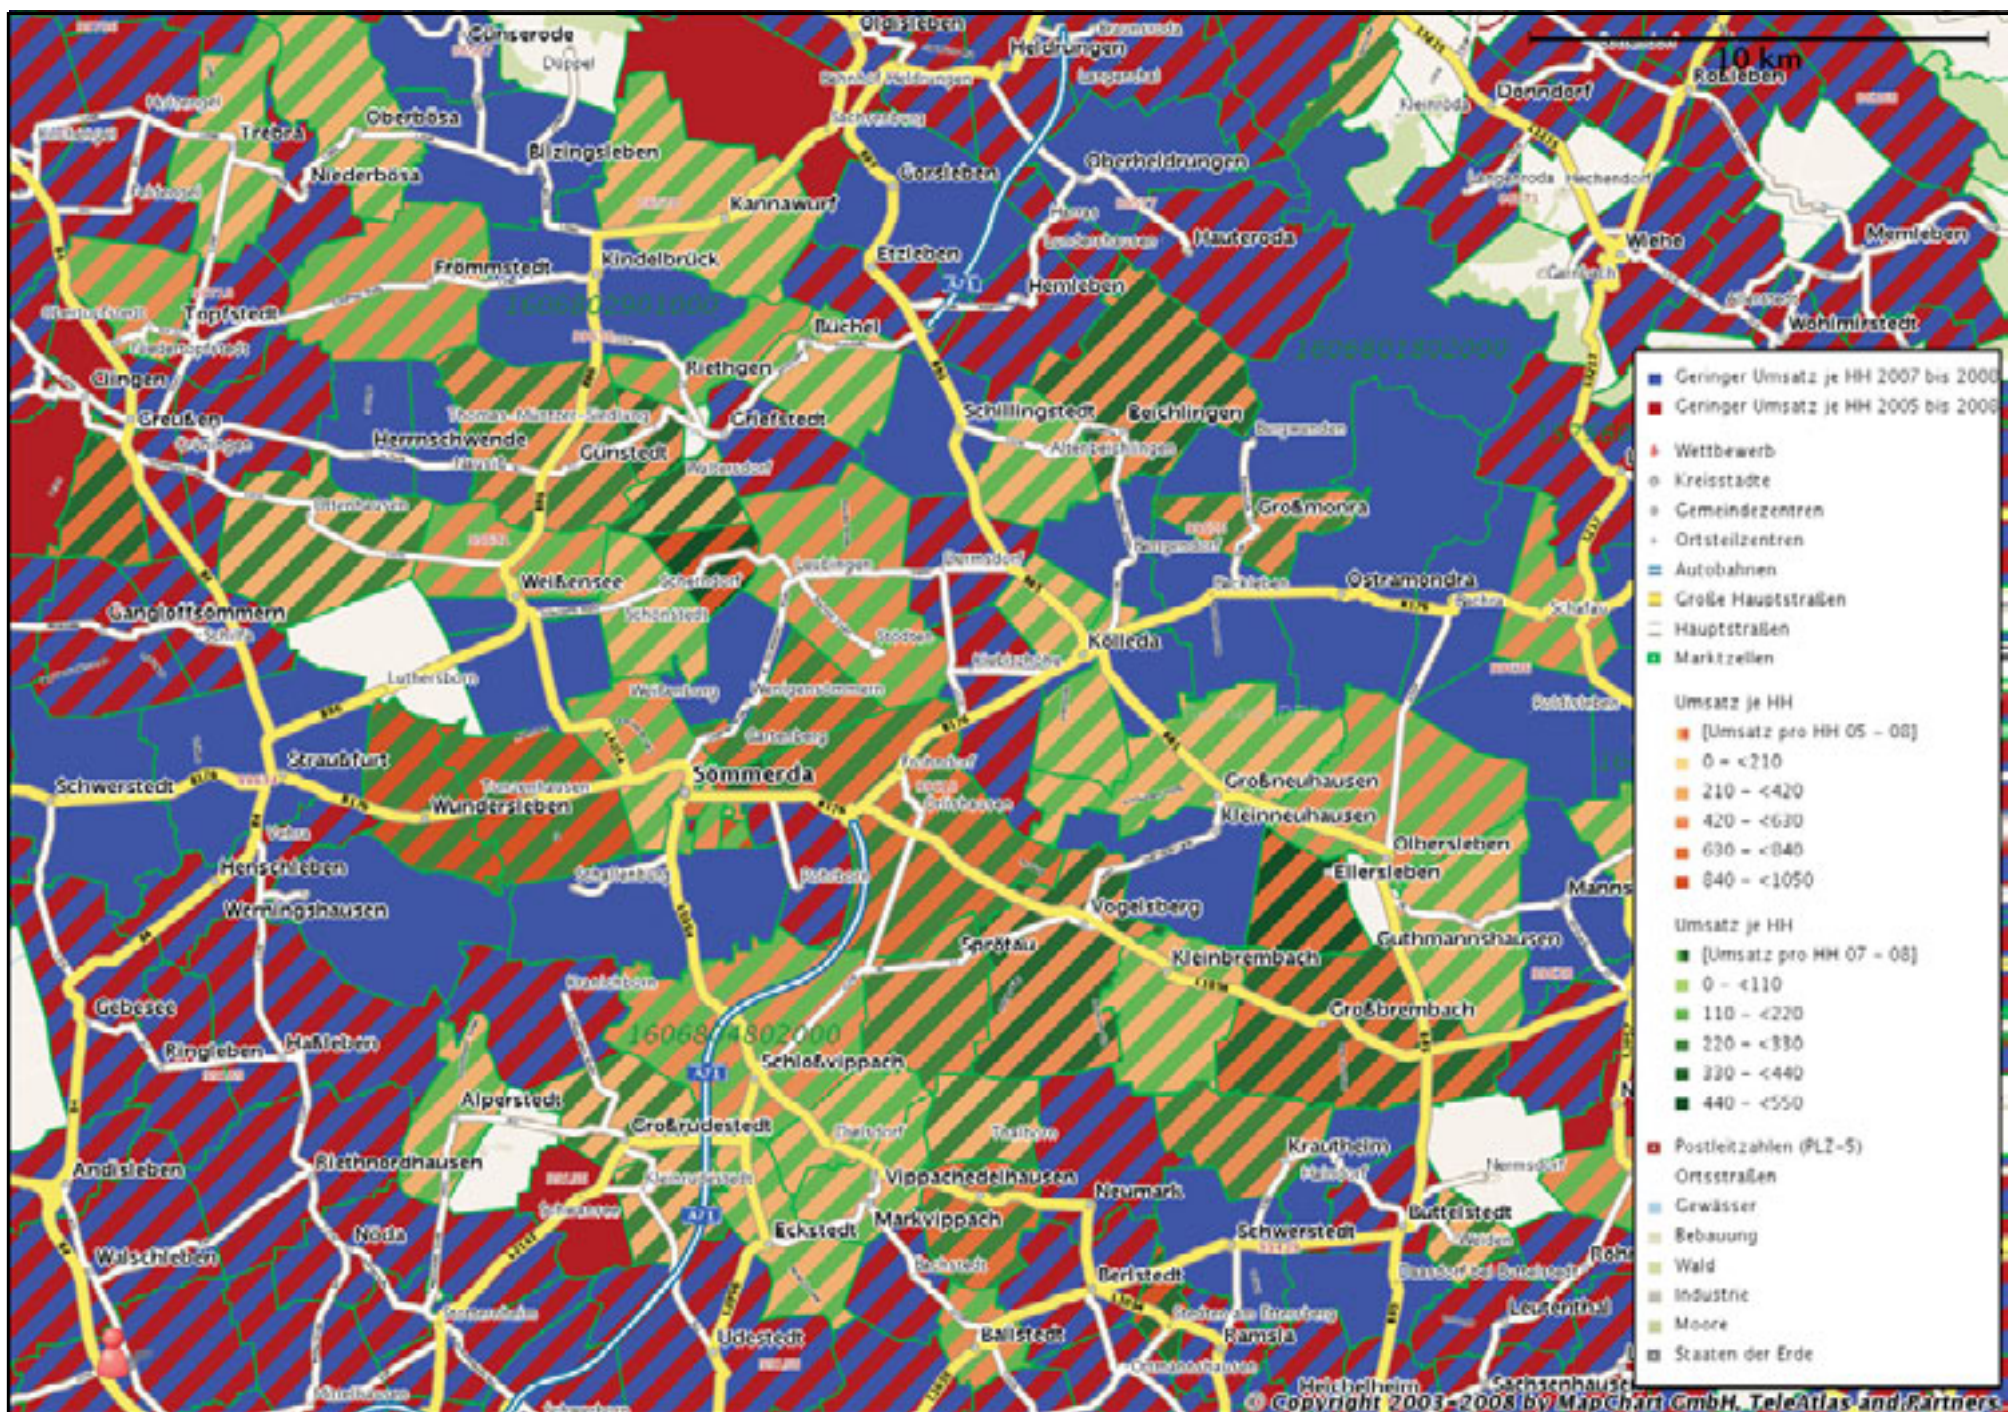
10 km

Günserode
Oldisleben
Heldrungen
Oberbösa
Trebra
Niederbösa
Bilzingsleben
Kannawurf
Gorsleben
Oberheldrungen
Donndorf
Roßleben
Wiehe
Hauteroda
Memleben
Frömmstedt
Kindelbrück
Etzleben
Hemleben
Topfstedt
Büchel
Wohlmirstedt
Clingen
Greußen
Riethgen
Herrnschwende
Günstedt
Griefstedt
Schillingstedt
Beichlingen
Großmonra
Weißensee
Ostramondra
Gangloffsömmern
Kölleda
Straußfurt
Schwerstedt
Sömmerda
Wundersleben
Großneuhausen
Kleinneuhausen
Ellersleben
Olbersleben
Henschleben
Werningshausen
Vogelsberg
Kleinbrembach
Guthmannshausen
Großbrembach
Gebesee
Ringleben
Haßleben
Schloßvippach
Alperstedt
Großrudestedt
Andisleben
Riethnordhausen
Vippachedelhausen
Neumark
Krautheim
Markvippach
Eckstedt
Buttelstedt
Nöda
Walschleben
Schwerstedt
Berlstedt
Udestedt
Ballstedt
Ramsla
Leutenthal
Sprötau
16068004802000
1606800290000
16068012802000

Geringer Umsatz je HH 2007 bis 2008
Geringer Umsatz je HH 2005 bis 2008
Wettbewerb
Kreisstädte
Gemeindezentren
Ortsteilzentren
Autobahnen
Große Hauptstraßen
Hauptstraßen
Marktzellen
Umsatz je HH
[Umsatz pro HH 05 – 08]
0 – <210
210 – <420
420 – <630
630 – <840
840 – <1050
Umsatz je HH
[Umsatz pro HH 07 – 08]
0 – <110
110 – <220
220 – <330
330 – <440
440 – <550
Postleitzahlen (PLZ-5)
Ortsstraßen
Gewässer
Bebauung
Wald
Industrie
Moore
Staaten der Erde

© Copyright 2003-2008 by MapChart GmbH, TeleAtlas and Partners